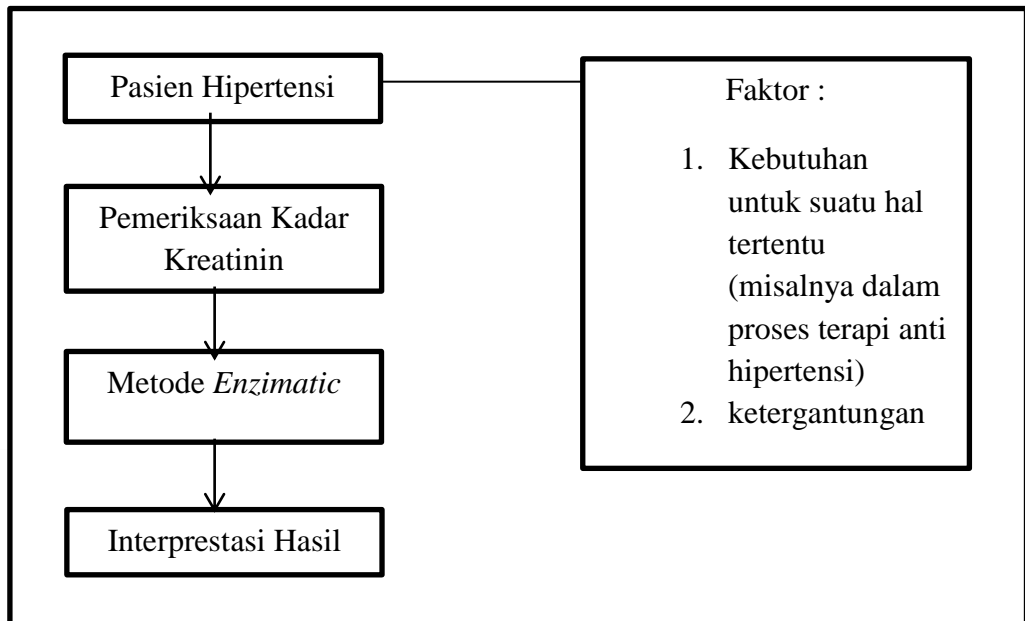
Pasien Hipertensi

Pemeriksaan Kadar Kreatinin

Metode *Enzimatic*

Interprestasi Hasil

Faktor :

1. Kebutuhan untuk suatu hal tertentu (misalnya dalam proses terapi anti hipertensi)
2. ketergantungan